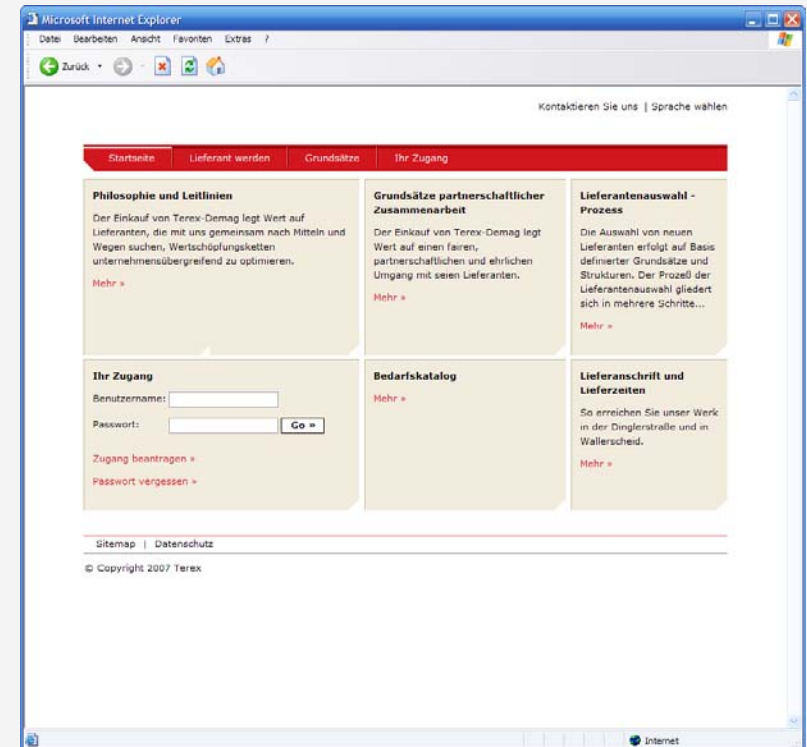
Microsoft Internet Explorer

Datei Bearbeiten Ansicht Favoriten Extras ?

Zurück

Kontaktieren Sie uns | Sprache wählen

Startseite | Lieferant werden | Grundsätze | Ihr Zugang

Philosophie und Leitlinien

Der Einkauf von Terex-Demag legt Wert auf Lieferanten, die mit uns gemeinsam nach Mitteln und Wegen suchen, Wertschöpfungsketten unternehmensübergreifend zu optimieren.

Mehr »

Grundsätze partnerschaftlicher Zusammenarbeit

Der Einkauf von Terex-Demag legt Wert auf einen fairen, partnerschaftlichen und ehrlichen Umgang mit seinen Lieferanten.

Mehr »

Lieferantenauswahl - Prozess

Die Auswahl von neuen Lieferanten erfolgt auf Basis definierter Grundsätze und Strukturen. Der Prozeß der Lieferantenauswahl gliedert sich in mehrere Schritte...

Mehr »

Ihr Zugang

Benutzername:

Passwort:

Go »

Zugang beantragen »

Passwort vergessen »

Bedarfskatalog

Mehr »

Lieferanschrift und Lieferzeiten

So erreichen Sie unser Werk in der Dinglerstraße und in Wallerscheid.

Mehr »

Sitemap | Datenschutz

© Copyright 2007 Terex

Internet